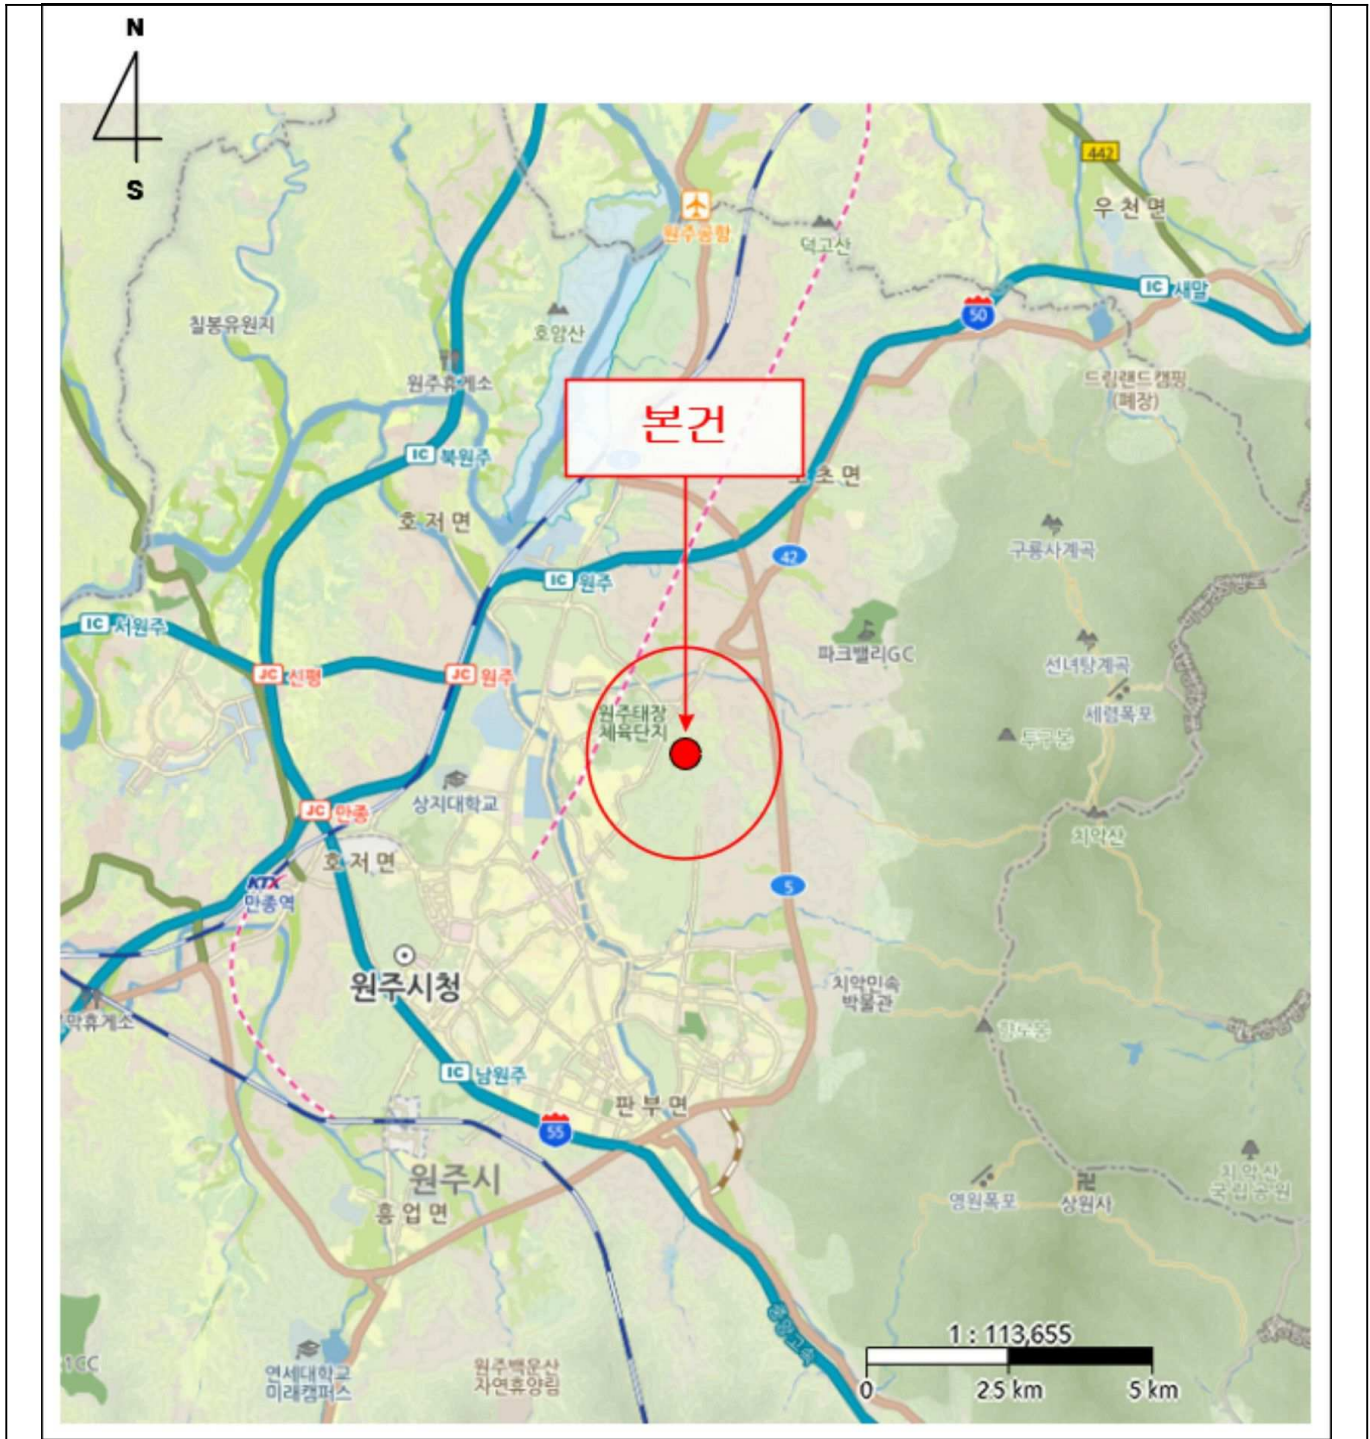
N

S

442

우천면

원주공항

덕고산

IC 새말

50

칠봉유원지

호암산

원주휴게소

드림랜드캠핑 (폐장)

본건

IC 북원주

소초면

호저면

42

구룡사계곡

IC 원주

IC 서원주

파크밸리GC

선녀탕계곡

JC 신평

JC 원주

세렴폭포

원주태장 체육단지

투구봉

상지대학교

JC 만종

치악산

호저면

5

KTX 만종역

원주시청

치악민속 박물관

막휴게소

향로봉

IC 남원주

판부면

55

원주시

흥업면

치악산 국립공원

영원폭포

상원사

1 : 113,655

CC

연세대학교 미래캠퍼스

원주백운산 자연휴양림

0

2.5 km

5 km